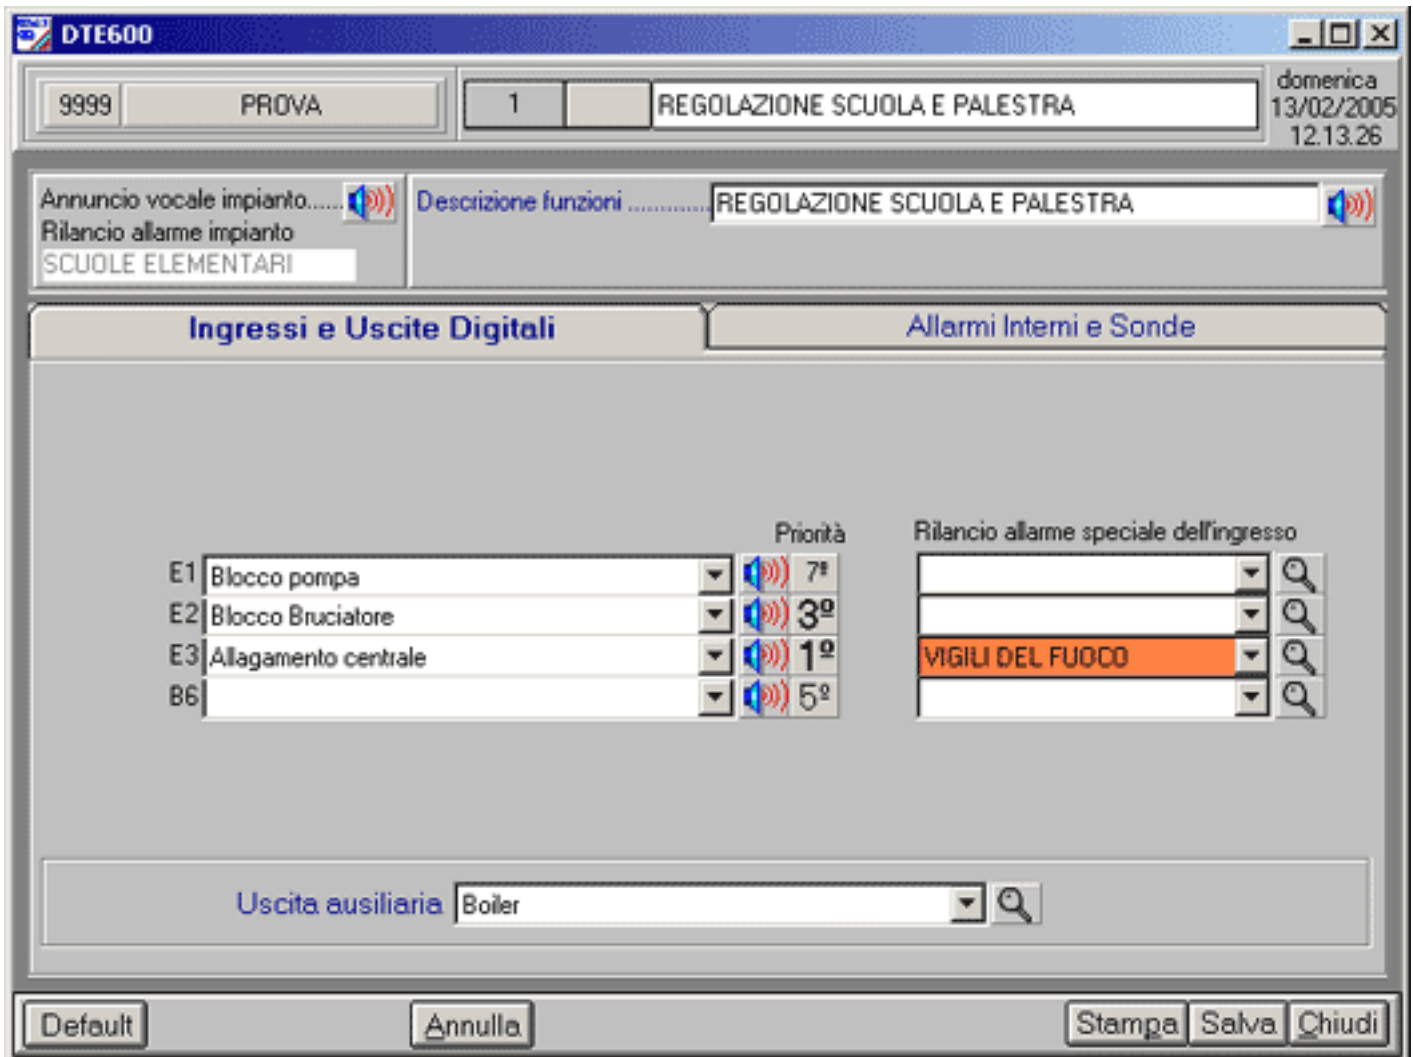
DTE600

9999 PROVA

1 REGOLAZIONE SCUOLA E PALESTRA

domenica
13/02/2005
12.13.26

Annuncio vocale impianto......
Rilancio allarme impianto
SCUOLE ELEMENTARI

Descrizione funzioni ............. REGOLAZIONE SCUOLA E PALESTRA

Ingressi e Uscite Digitali

Allarmi Interni e Sonde

Priorità

Rilancio allarme speciale dell'ingresso

| | | Priorità | Rilancio allarme speciale dell'ingresso |
|---|---|---|---|
| E1 | Blocco pompa | 7ª | |
| E2 | Blocco Bruciatore | 3ª | |
| E3 | Allagamento centrale | 1ª | VIGILI DEL FUOCO |
| B6 | | 5ª | |

Uscita ausiliaria Boiler

Default Annulla Stampa Salva Chiudi